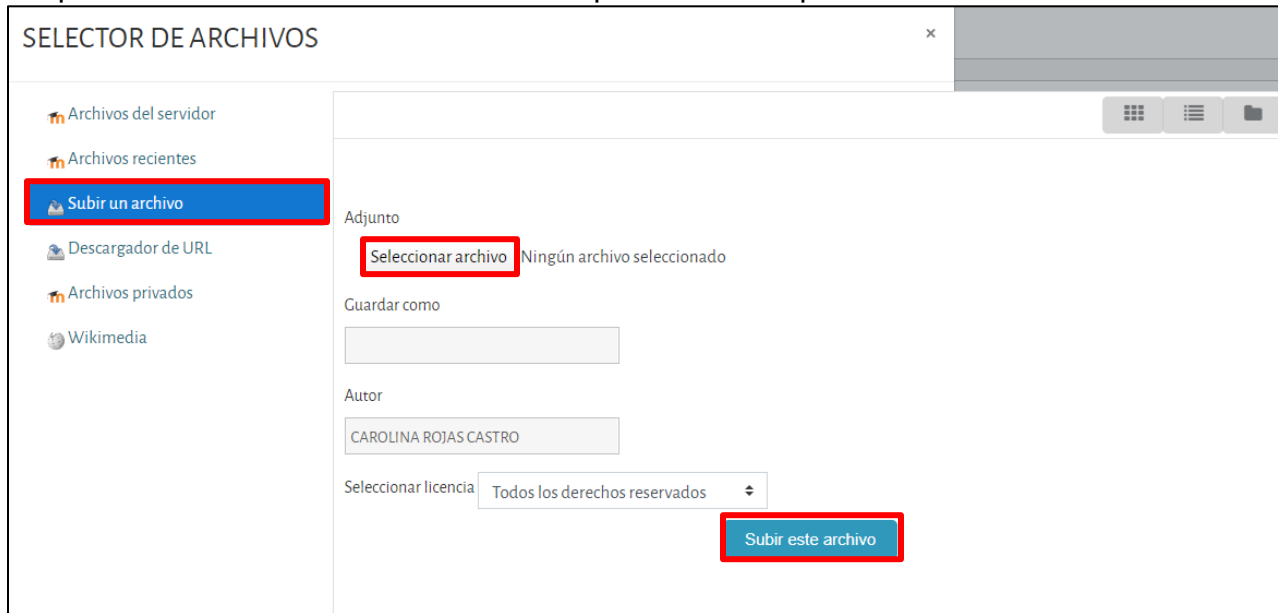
SELECTOR DE ARCHIVOS ×

Archivos del servidor
Archivos recientes
Subir un archivo
Descargador de URL
Archivos privados
Wikimedia

Adjunto

Seleccionar archivo Ningún archivo seleccionado

Guardar como

Autor

CAROLINA ROJAS CASTRO

Seleccionar licencia Todos los derechos reservados

Subir este archivo